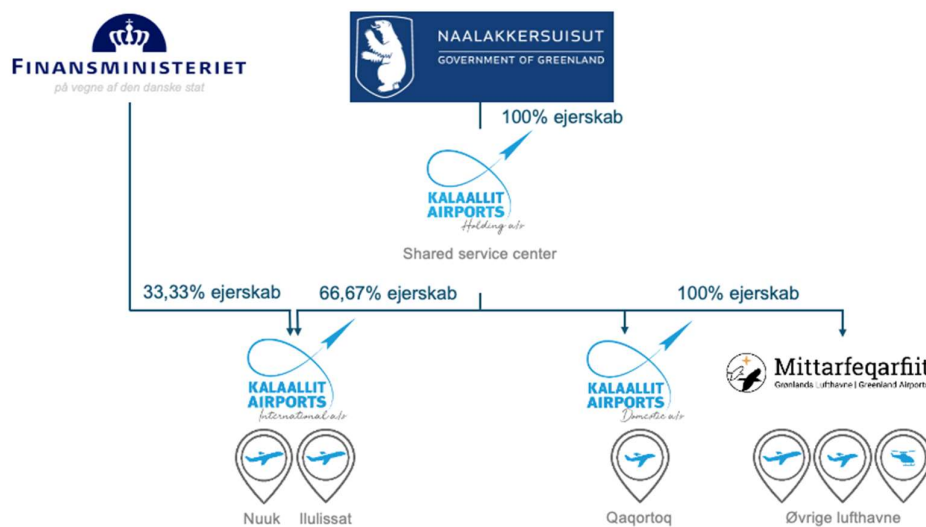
FINANSMINISTERIET
på vegne af den danske stat

NAALAKKERSUISUT
GOVERNMENT OF GREENLAND

100% ejerskab

KALAALLIT AIRPORTS
Holding a/s

Shared service center

33,33% ejerskab

66,67% ejerskab

100% ejerskab

KALAALLIT AIRPORTS
International a/s

KALAALLIT AIRPORTS
Domestic a/s

Mittarfeqarfiit
Grønlands Lufthavne | Greenland Airports

Nuuk Ilulissat

Qaqortoq

Øvrige lufthavne